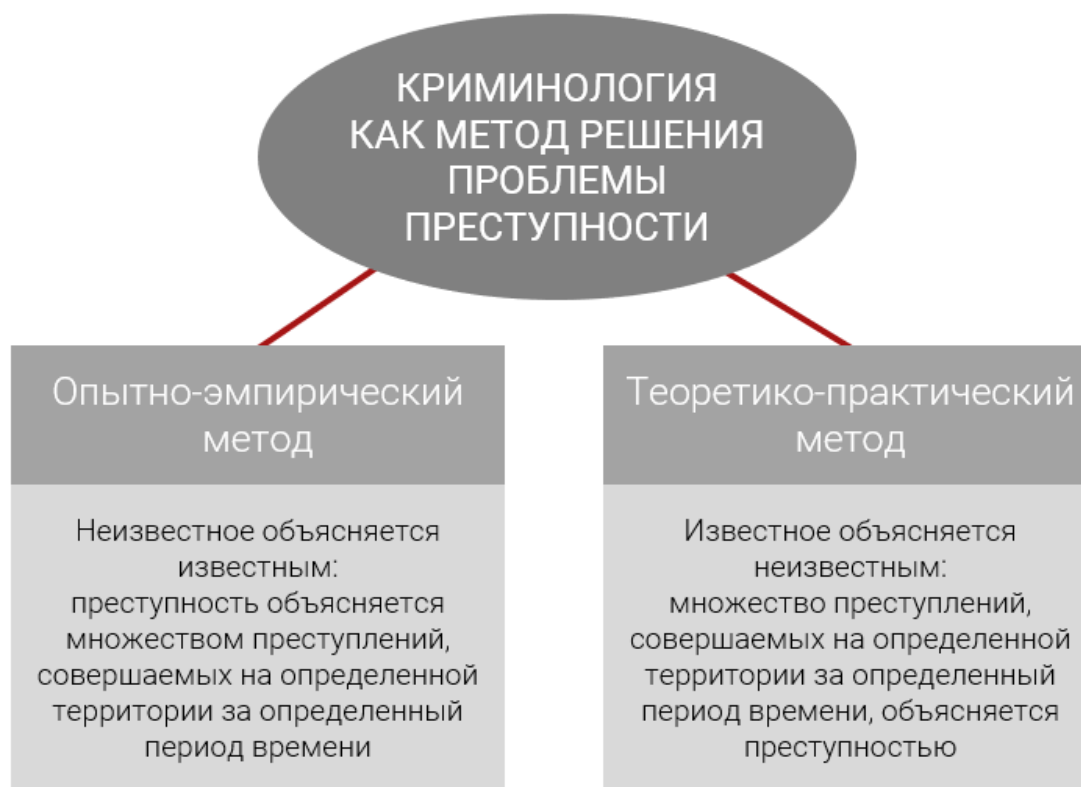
КРИМИНОЛОГИЯ КАК МЕТОД РЕШЕНИЯ ПРОБЛЕМЫ ПРЕСТУПНОСТИ

Опытно-эмпирический метод

Неизвестное объясняется известным: преступность объясняется множеством преступлений, совершаемых на определенной территории за определенный период времени

Теоретико-практический метод

Известное объясняется неизвестным: множество преступлений, совершаемых на определенной территории за определенный период времени, объясняется преступностью